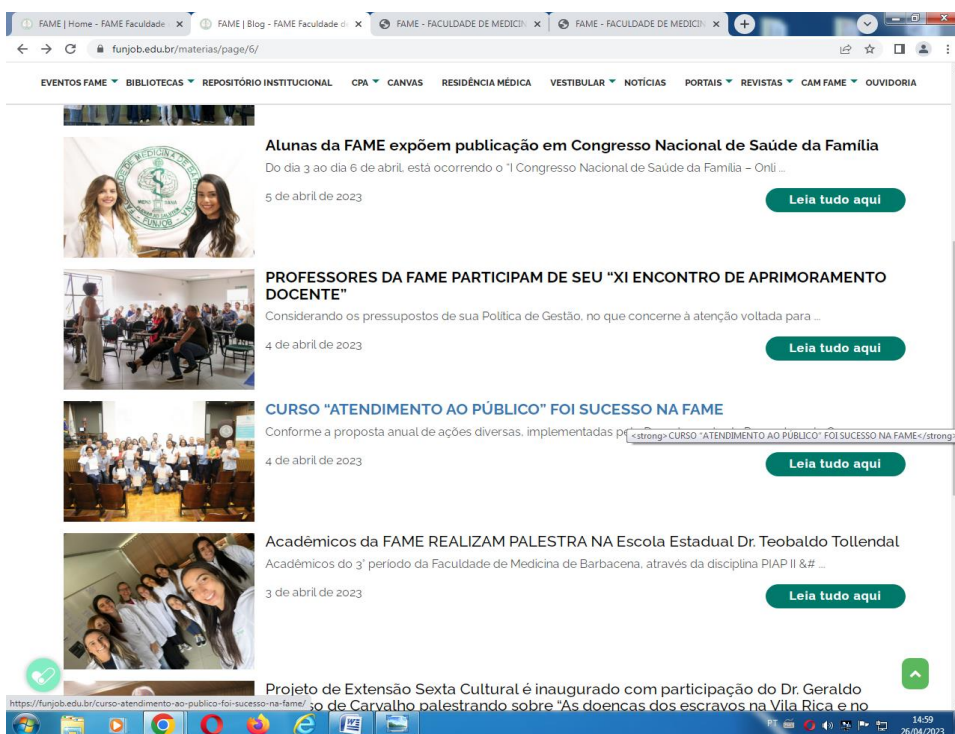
FAME | Home - FAME Faculdade × FAME | Blog - FAME Faculdade d × FAME - FACULDADE DE MEDICIN × FAME - FACULDADE DE MEDICIN ×

funjob.edu.br/materias/page/6/

EVENTOS FAME BIBLIOTECAS REPOSITÓRIO INSTITUCIONAL CPA CANVAS RESIDÊNCIA MÉDICA VESTIBULAR NOTÍCIAS PORTAIS REVISTAS CAM FAME OUVIDORIA

Alunas da FAME expõem publicação em Congresso Nacional de Saúde da Família

Do dia 3 ao dia 6 de abril, está ocorrendo o "I Congresso Nacional de Saúde da Família – Onli ...

5 de abril de 2023

Leia tudo aqui

PROFESSORES DA FAME PARTICIPAM DE SEU "XI ENCONTRO DE APRIMORAMENTO DOCENTE"

Considerando os pressupostos de sua Política de Gestão, no que concerne à atenção voltada para ...

4 de abril de 2023

Leia tudo aqui

CURSO "ATENDIMENTO AO PÚBLICO" FOI SUCESSO NA FAME

Conforme a proposta anual de ações diversas, implementadas p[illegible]

<strong> CURSO "ATENDIMENTO AO PÚBLICO" FOI SUCESSO NA FAME</strong>

4 de abril de 2023

Leia tudo aqui

Acadêmicos da FAME REALIZAM PALESTRA NA Escola Estadual Dr. Teobaldo Tollendal

Acadêmicos do 3' período da Faculdade de Medicina de Barbacena, através da disciplina PIAP II &# ...

3 de abril de 2023

Leia tudo aqui

Projeto de Extensão Sexta Cultural é inaugurado com participação do Dr. Geraldo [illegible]o de Carvalho palestrando sobre "As doenças dos escravos na Vila Rica e no

https://funjob.edu.br/curso-atendimento-ao-publico-foi-sucesso-na-fame/

PT 14:59 26/04/2023